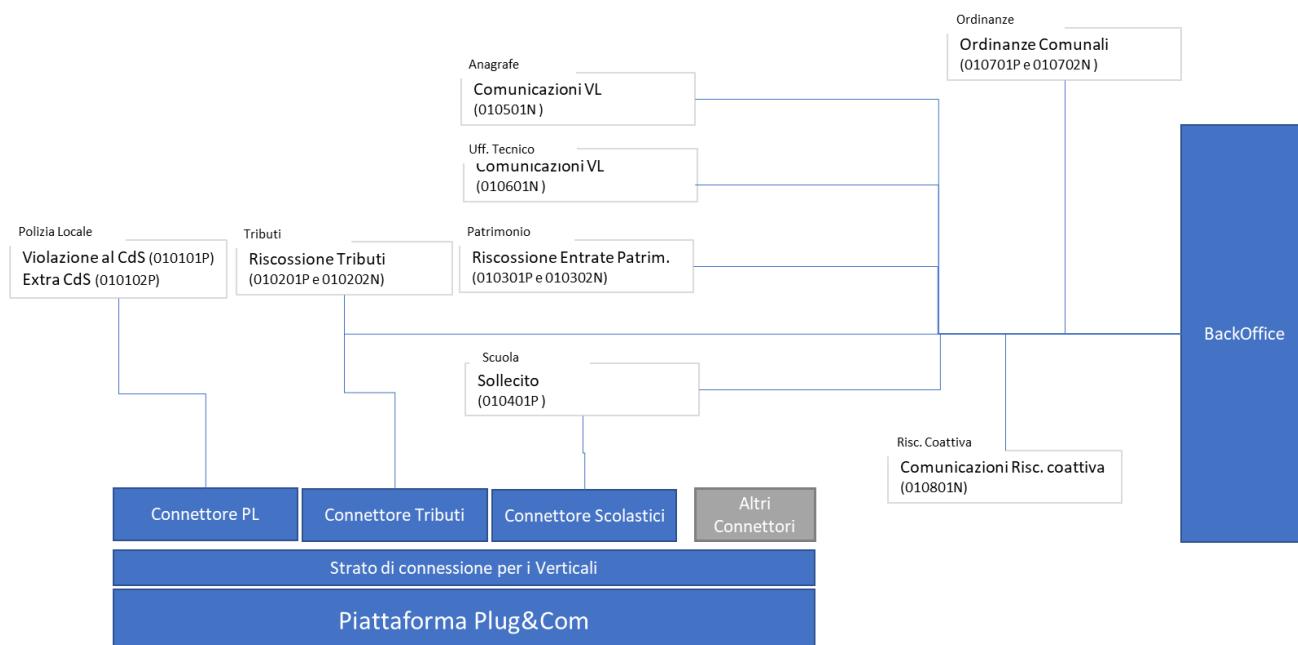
Ordinanze
Ordinanze Comunali
(010701P e 010702N )

Anagrafe
Comunicazioni VL
(010501N )

Uff. Tecnico
Comunicazioni VL
(010601N )

Polizia Locale
Violazione al CdS (010101P)
Extra CdS (010102P)

Tributi
Riscossione Tributi
(010201P e 010202N)

Patrimonio
Riscossione Entrate Patrim.
(010301P e 010302N)

BackOffice

Scuola
Sollecito
(010401P )

Risc. Coattiva
Comunicazioni Risc. coattiva
(010801N)

Connettore PL

Connettore Tributi

Connettore Scolastici

Altri Connettori

Strato di connessione per i Verticali

Piattaforma Plug&Com